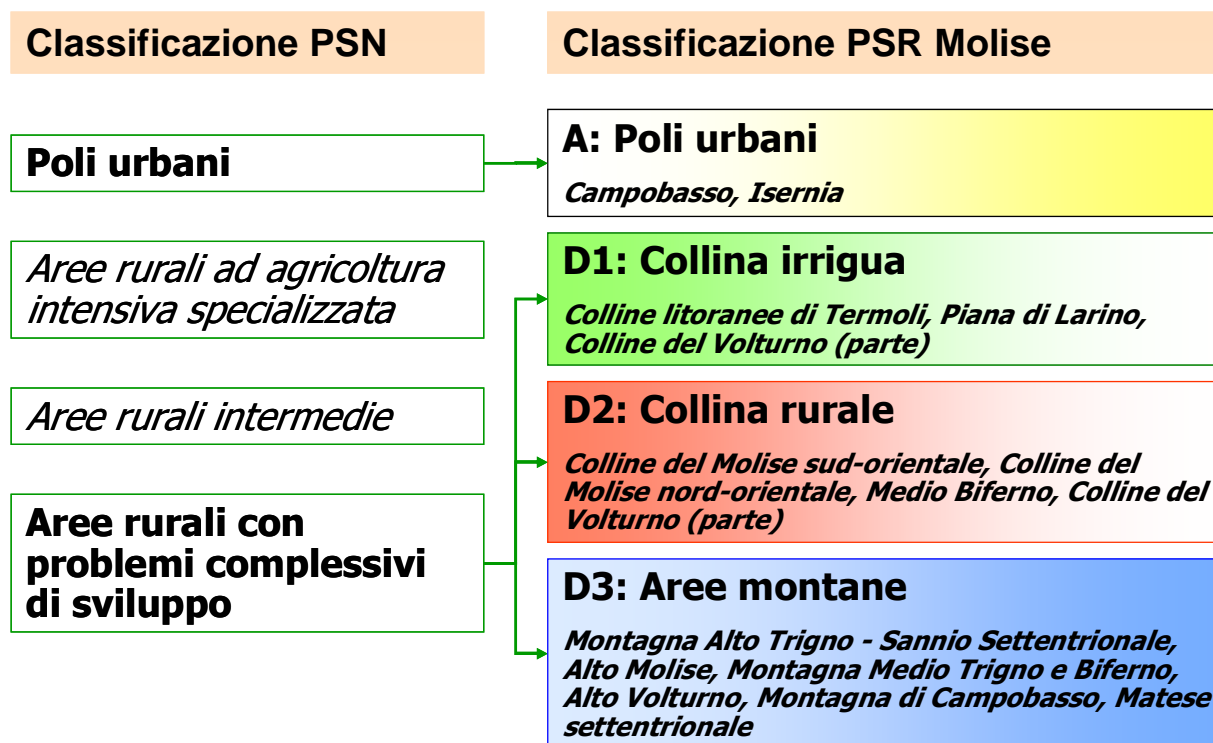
Classificazione PSN

Classificazione PSR Molise

Poli urbani

A: Poli urbani

Campobasso, Isernia

Aree rurali ad agricoltura intensiva specializzata

D1: Collina irrigua

Colline litoranee di Termoli, Piana di Larino, Colline del Volturno (parte)

Aree rurali intermedie

D2: Collina rurale

Colline del Molise sud-orientale, Colline del Molise nord-orientale, Medio Biferno, Colline del Volturno (parte)

Aree rurali con problemi complessivi di sviluppo

D3: Aree montane

Montagna Alto Trigno - Sannio Settentrionale, Alto Molise, Montagna Medio Trigno e Biferno, Alto Volturno, Montagna di Campobasso, Matese settentrionale